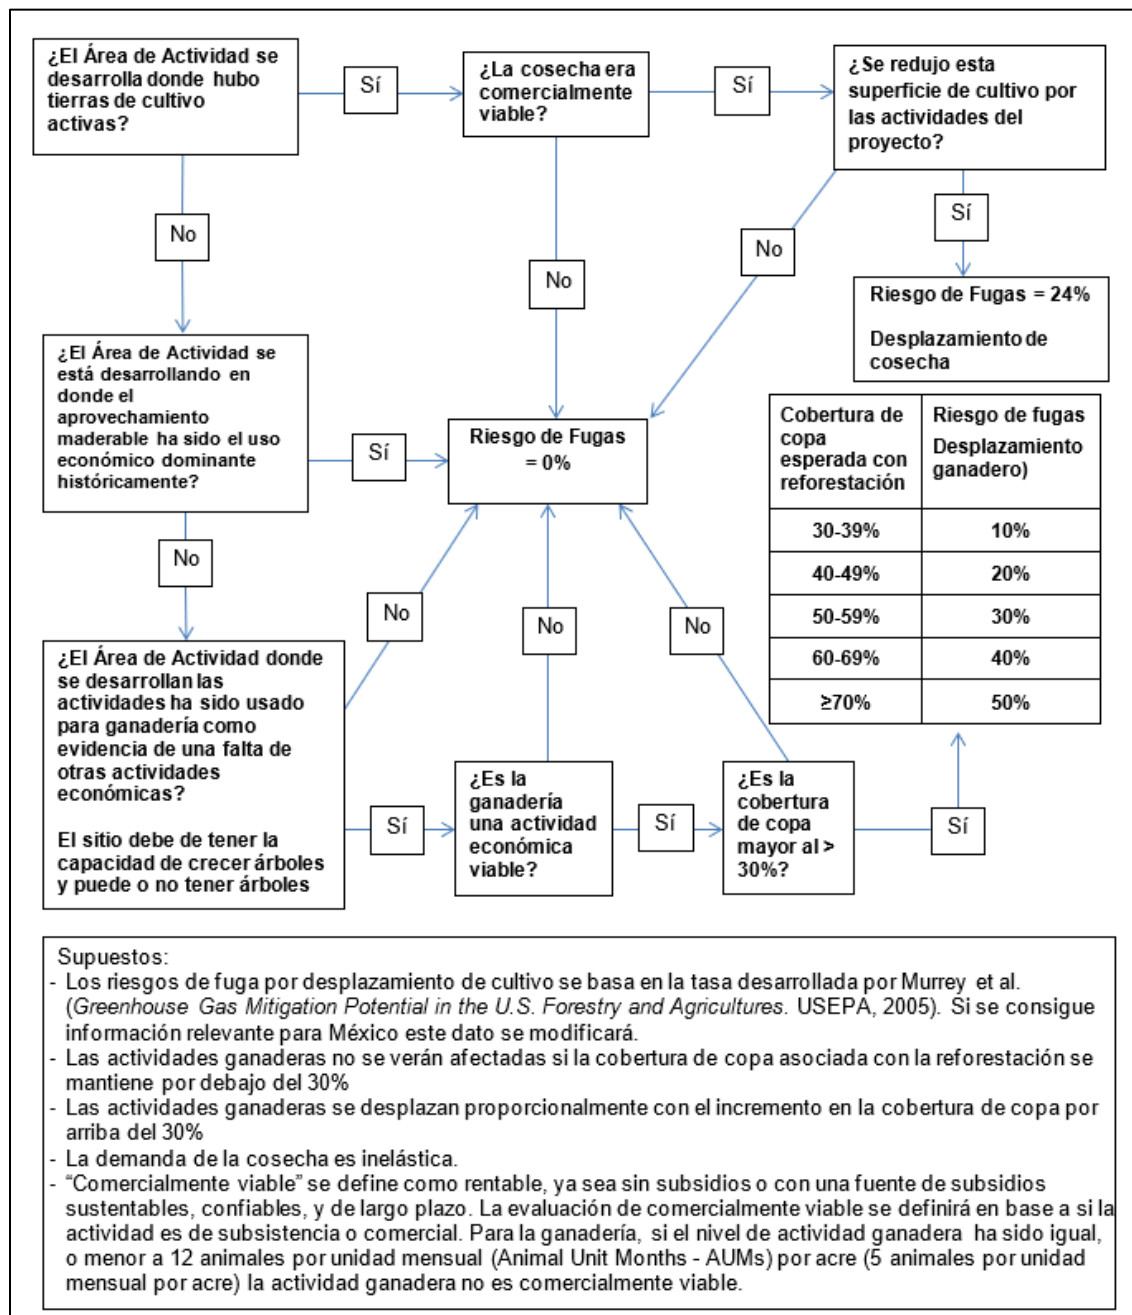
¿El Área de Actividad se desarrolla donde hubo tierras de cultivo activas?

Sí

¿La cosecha era comercialmente viable?

Sí

¿Se redujo esta superficie de cultivo por las actividades del proyecto?

No

No

No

Sí

Riesgo de Fugas = 24%

Desplazamiento de cosecha

¿El Área de Actividad se está desarrollando en donde el aprovechamiento maderable ha sido el uso económico dominante históricamente?

Sí

Riesgo de Fugas = 0%

| Cobertura de copa esperada con reforestación | Riesgo de fugas Desplazamiento ganadero) |
|---|---|
| 30-39% | 10% |
| 40-49% | 20% |
| 50-59% | 30% |
| 60-69% | 40% |
| ≥70% | 50% |

No

No

No

No

¿El Área de Actividad donde se desarrollan las actividades ha sido usado para ganadería como evidencia de una falta de otras actividades económicas?

El sitio debe de tener la capacidad de crecer árboles y puede o no tener árboles

Sí

¿Es la ganadería una actividad económica viable?

Sí

¿Es la cobertura de copa mayor al > 30%?

Sí

Supuestos:
- Los riesgos de fuga por desplazamiento de cultivo se basa en la tasa desarrollada por Murrey et al. (*Greenhouse Gas Mitigation Potential in the U.S. Forestry and Agricultures.* USEPA, 2005). Si se consigue información relevante para México este dato se modificará.
- Las actividades ganaderas no se verán afectadas si la cobertura de copa asociada con la reforestación se mantiene por debajo del 30%
- Las actividades ganaderas se desplazan proporcionalmente con el incremento en la cobertura de copa por arriba del 30%
- La demanda de la cosecha es inelástica.
- "Comercialmente viable" se define como rentable, ya sea sin subsidios o con una fuente de subsidios sustentables, confiables, y de largo plazo. La evaluación de comercialmente viable se definirá en base a si la actividad es de subsistencia o comercial. Para la ganadería, si el nivel de actividad ganadera ha sido igual, o menor a 12 animales por unidad mensual (Animal Unit Months - AUMs) por acre (5 animales por unidad mensual por acre) la actividad ganadera no es comercialmente viable.